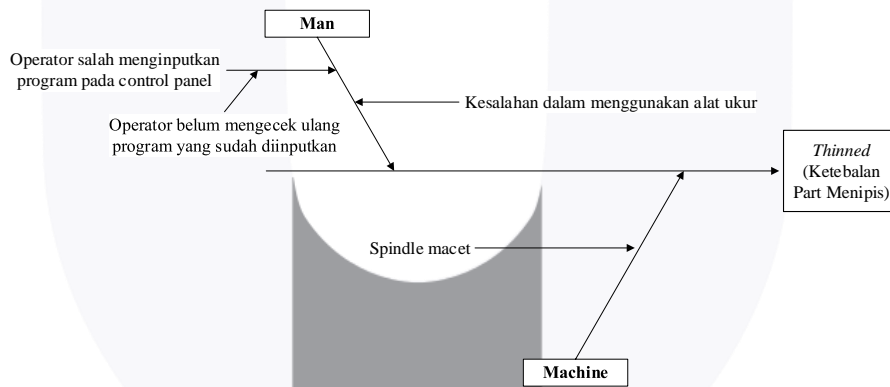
Man

Operator salah menginputkan program pada control panel

Operator belum mengecek ulang program yang sudah diinputkan

Kesalahan dalam menggunakan alat ukur

*Thinned* (Ketebalan Part Menipis)

Spindle macet

Machine